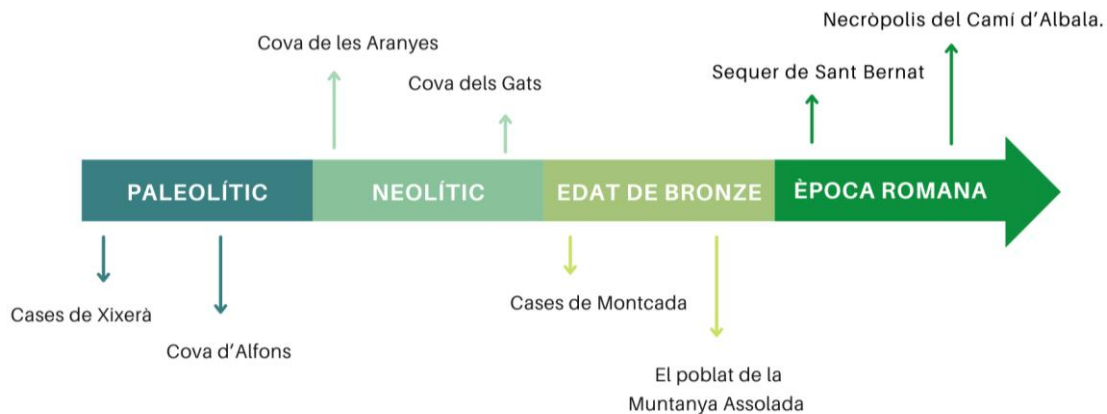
Necròpolis del Camí d'Albala.

Cova de les Aranyes

Sequer de Sant Bernat

Cova dels Gats

PALEOLÍTIC

NEOLÍTIC

EDAT DE BRONZE

ÈPOCA ROMANA

Cases de Xixerà

Cova d'Alfons

Cases de Montcada

El poblat de la Muntanya Assolada